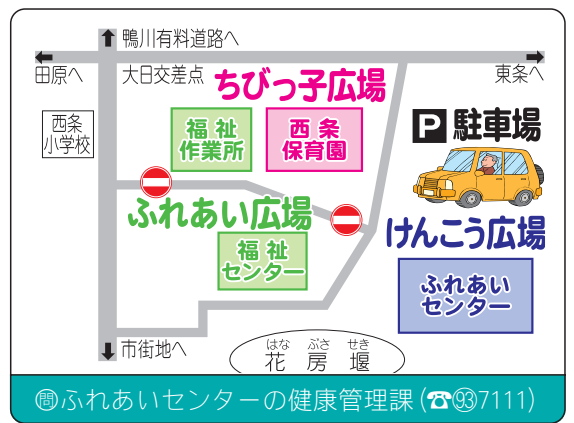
鴨川有料道路へ

田原へ

東条へ

大日交差点

ちびっ子広場

西条小学校

福祉作業所

西条保育園

P 駐車場

ふれあい広場

福祉センター

けんこう広場

ふれあいセンター

市街地へ

はな ぶさ せき
花房堰

問ふれあいセンターの健康管理課（☎93 7111）